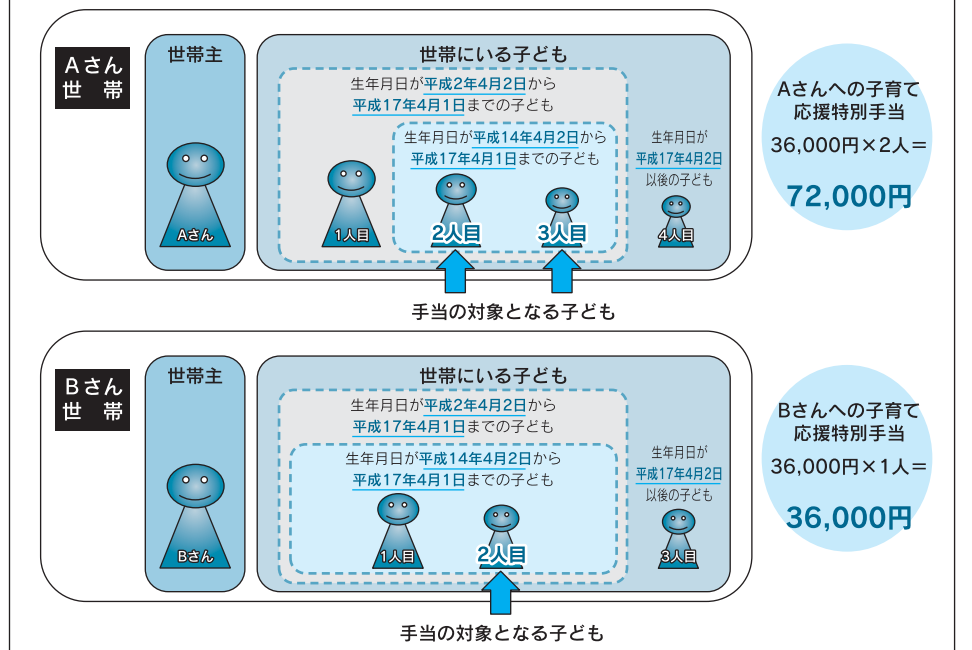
Aさん
世　帯

世帯主

Aさん

世帯にいる子ども

生年月日が平成2年4月2日から平成17年4月1日までの子ども

1人目

生年月日が平成14年4月2日から平成17年4月1日までの子ども

2人目

3人目

生年月日が平成17年4月2日以後の子ども

4人目

手当の対象となる子ども

Aさんへの子育て応援特別手当
36,000円×2人＝
72,000円

Bさん
世　帯

世帯主

Bさん

世帯にいる子ども

生年月日が平成2年4月2日から平成17年4月1日までの子ども

生年月日が平成14年4月2日から平成17年4月1日までの子ども

1人目

2人目

生年月日が平成17年4月2日以後の子ども

3人目

手当の対象となる子ども

Bさんへの子育て応援特別手当
36,000円×1人＝
36,000円